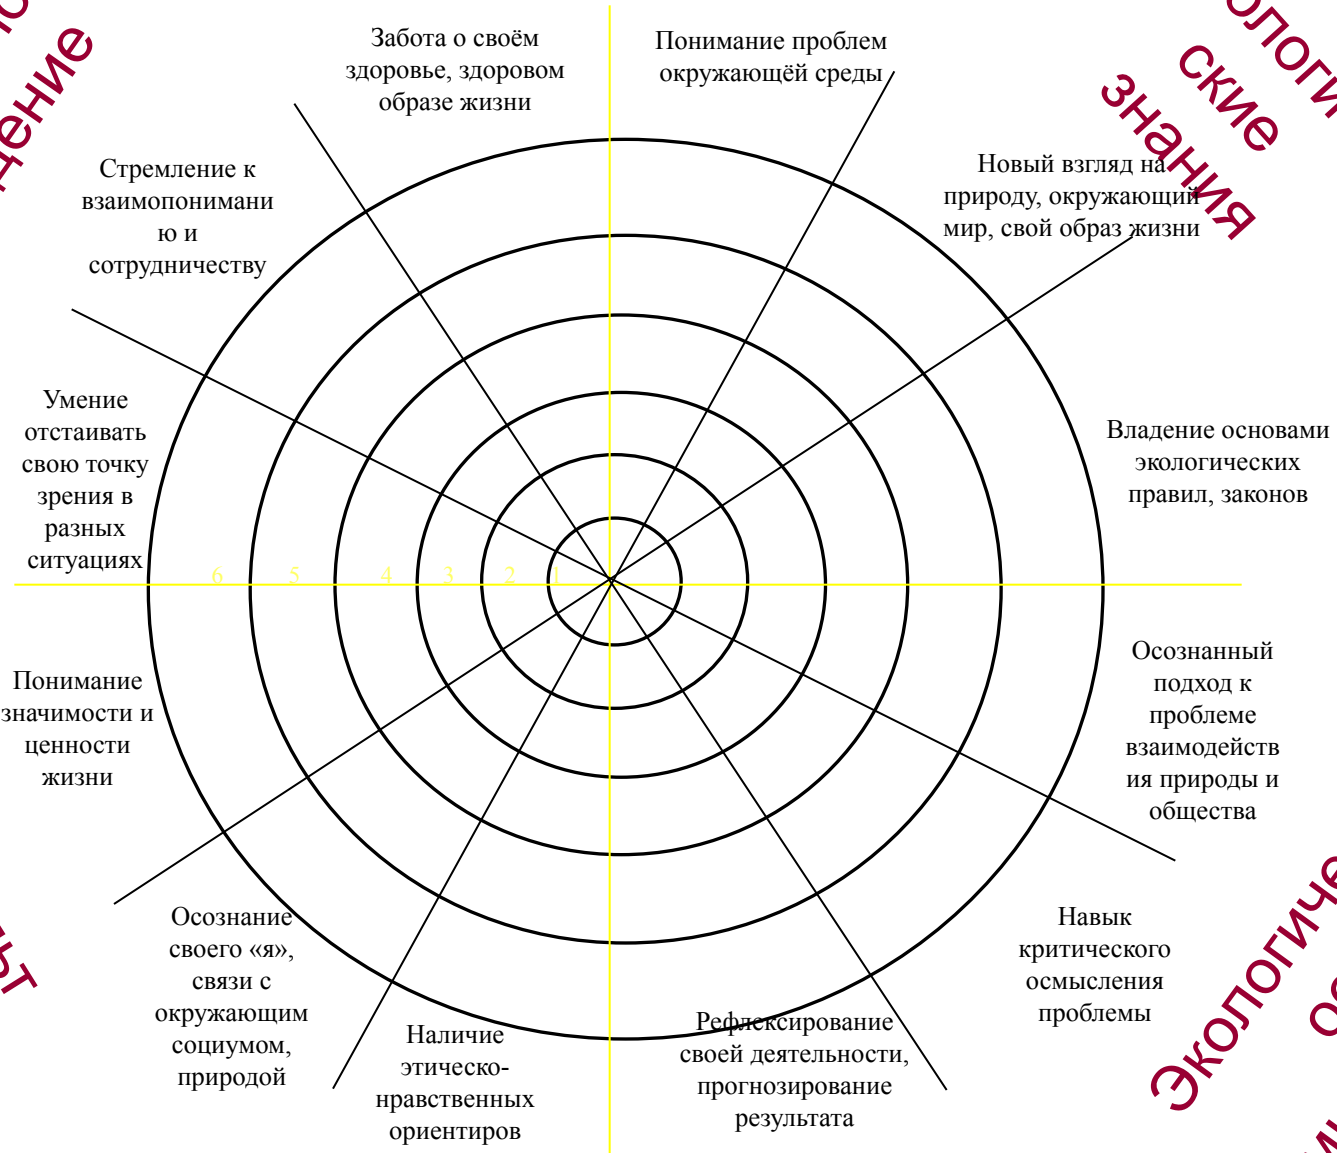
ение

ологи
ские
знания

Забота о своём здоровье, здоровом образе жизни

Понимание проблем окружающёй среды

Стремление к взаимопониманию и сотрудничеству

Новый взгляд на природу, окружающий мир, свой образ жизни

Умение отстаивать свою точку зрения в разных ситуациях

Владение основами экологических правил, законов

6 5 4 3 2 1

Понимание значимости и ценности жизни

Осознанный подход к проблеме взаимодействия природы и общества

Осознание своего «я», связи с окружающим социумом, природой

Навык критического осмысления проблемы

Наличие этическо-нравственных ориентиров

Рефлексирование своей деятельности, прогнозирование результата

Экологиче

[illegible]